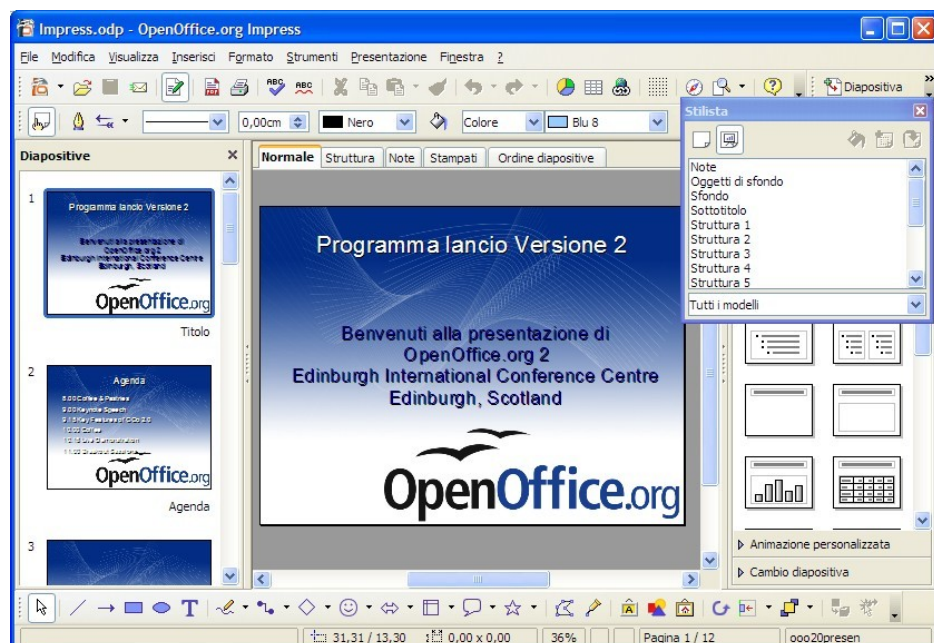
Impress.odp - OpenOffice.org Impress

File Modifica Visualizza Inserisci Formato Strumenti Presentazione Finestra ?

Diapositiva

0,00cm Nero Colore Blu 8

Diapositive

Normale Struttura Note Stampati Ordine diapositive

1

Programma lancio Versione 2

Benvenuti alla presentazione di OpenOffice.org 2 Edinburgh International Conference Centre Edinburgh, Scotland

OpenOffice.org

Titolo

2

Agenda

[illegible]

OpenOffice.org

Agenda

3

Programma lancio Versione 2

Benvenuti alla presentazione di OpenOffice.org 2 Edinburgh International Conference Centre Edinburgh, Scotland

OpenOffice.org

Stilista

Note
Oggetti di sfondo
Sfondo
Sottotitolo
Struttura 1
Struttura 2
Struttura 3
Struttura 4
Struttura 5

Tutti i modelli

Animazione personalizzata

Cambio diapositiva

31,31 / 13,30 0,00 x 0,00 36% Pagina 1 / 12 ooo20presen